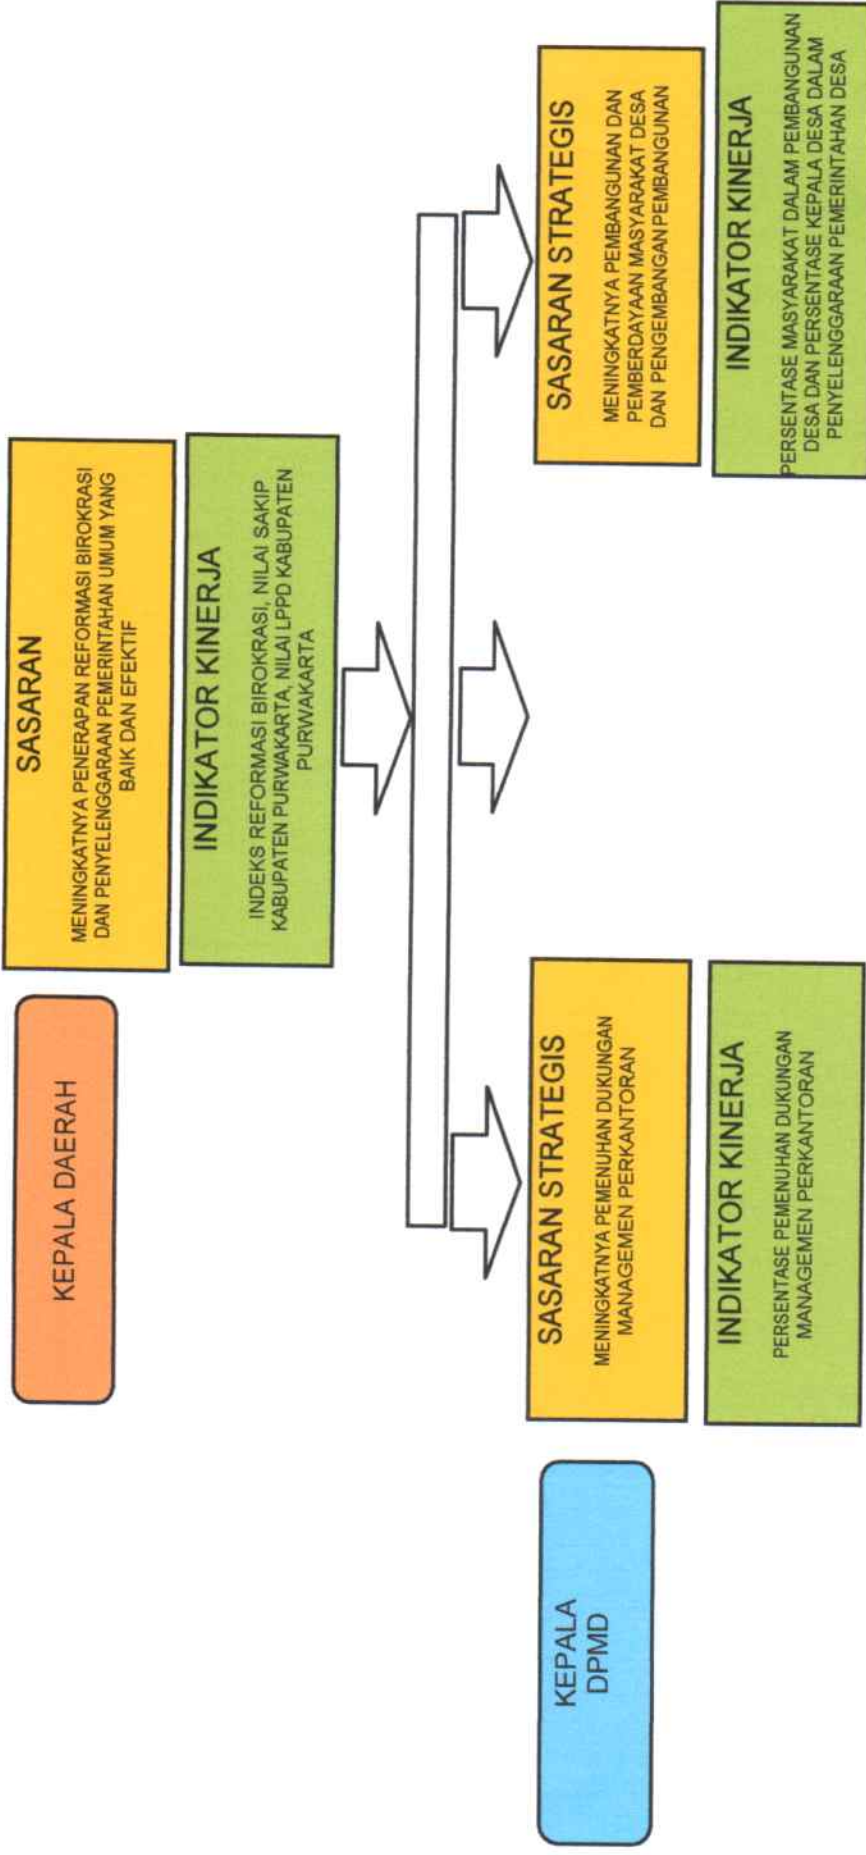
KEPALA DAERAH

SASARAN

MENINGKATNYA PENERAPAN REFORMASI BIROKRASI DAN PENYELENGGARAAN PEMERINTAHAN UMUM YANG BAIK DAN EFEKTIF

INDIKATOR KINERJA

INDEKS REFORMASI BIROKRASI, NILAI SAKIP KABUPATEN PURWAKARTA, NILAI LPPD KABUPATEN PURWAKARTA

KEPALA DPMD

SASARAN STRATEGIS

MENINGKATNYA PEMENUHAN DUKUNGAN MANAGEMEN PERKANTORAN

INDIKATOR KINERJA

PERSENTASE PEMENUHAN DUKUNGAN MANAGEMEN PERKANTORAN

SASARAN STRATEGIS

MENINGKATNYA PEMBANGUNAN DAN PEMBERDAYAAN MASYARAKAT DESA DAN PENGEMBANGAN PEMBANGUNAN

INDIKATOR KINERJA

PERSENTASE MASYARAKAT DALAM PEMBANGUNAN DESA DAN PERSENTASE KEPALA DESA DALAM PENYELENGGARAAN PEMERINTAHAN DESA